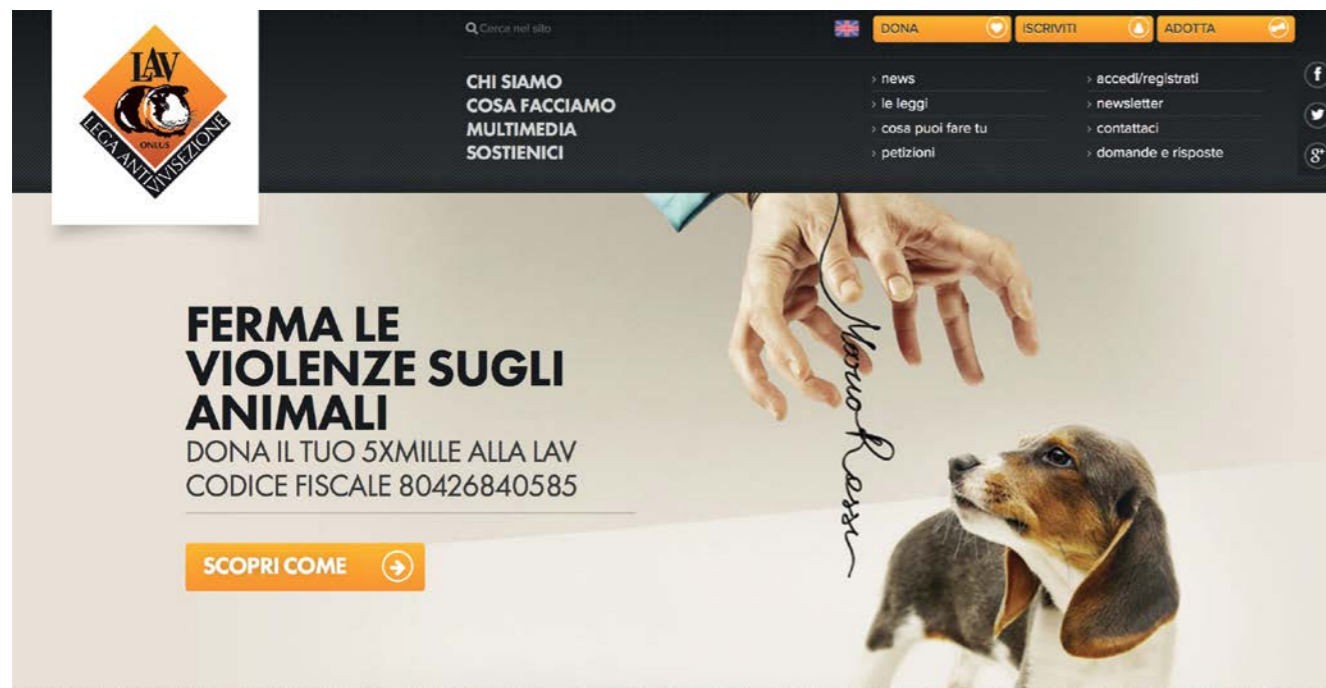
LAV
ONLUS
LEGA ANTIVIVISEZIONE

Cerca nel sito

DONA
ISCRIVITI
ADOTTA

CHI SIAMO
COSA FACCIAMO
MULTIMEDIA
SOSTIENICI

› news
› le leggi
› cosa puoi fare tu
› petizioni

› accedi/registrati
› newsletter
› contattaci
› domande e risposte

f
g+

FERMA LE VIOLENZE SUGLI ANIMALI
DONA IL TUO 5XMILLE ALLA LAV
CODICE FISCALE 80426840585

SCOPRI COME

Nomo Rossi